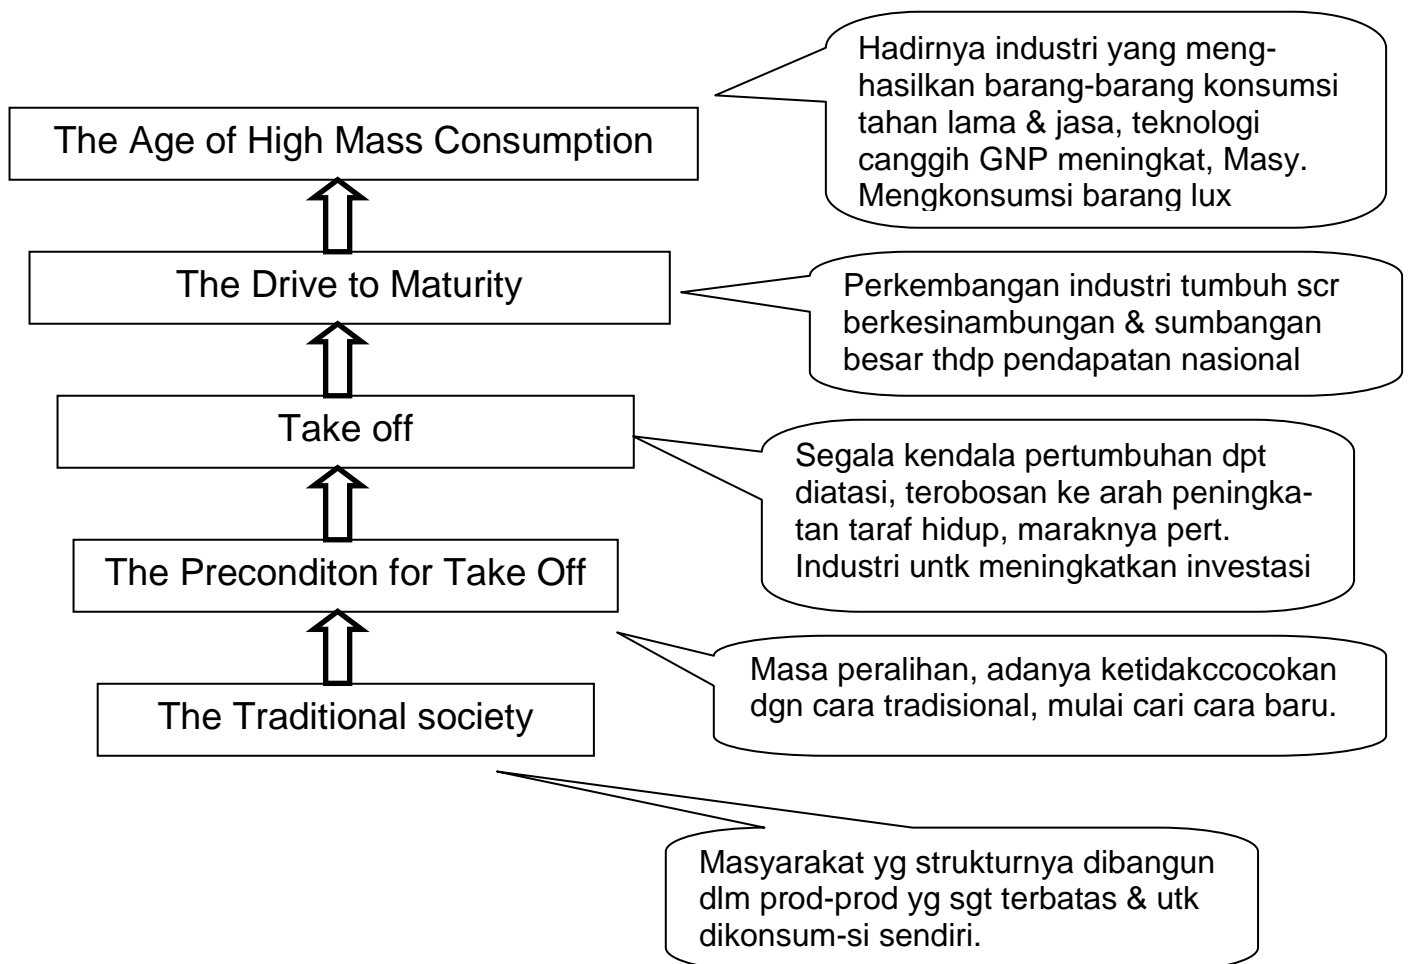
The Age of High Mass Consumption

Hadirnya industri yang menghasilkan barang-barang konsumsi tahan lama & jasa, teknologi canggih GNP meningkat, Masy. Mengkonsumsi barang lux

The Drive to Maturity

Perkembangan industri tumbuh scr berkesinambungan & sumbangan besar thdp pendapatan nasional

Take off

Segala kendala pertumbuhan dpt diatasi, terobosan ke arah peningkatan taraf hidup, maraknya pert. Industri untk meningkatkan investasi

The Preconditon for Take Off

Masa peralihan, adanya ketidakccocokan dgn cara tradisional, mulai cari cara baru.

The Traditional society

Masyarakat yg strukturnya dibangun dlm prod-prod yg sgt terbatas & utk dikonsum-si sendiri.